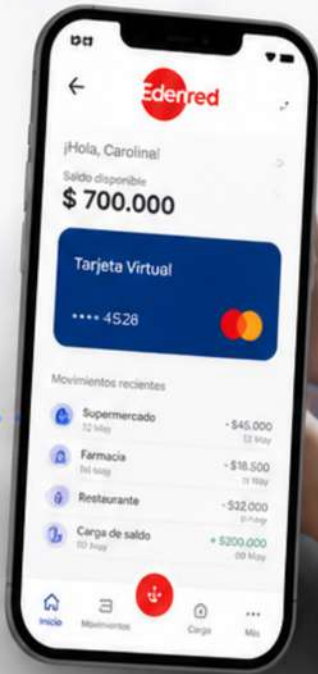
Edenred

¡Hola, Carolina!

Saldo disponible

$ 700.000

Tarjeta Virtual

•••• 4528

Movimientos recientes

Supermercado
12 May
- $45.000
12 May

Farmacia
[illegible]
- $16.500
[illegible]

Restaurante
- $32.000
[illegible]

Carga de saldo
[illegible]
+ $200.000
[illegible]

Inicio
Movimientos
Cargo
Más